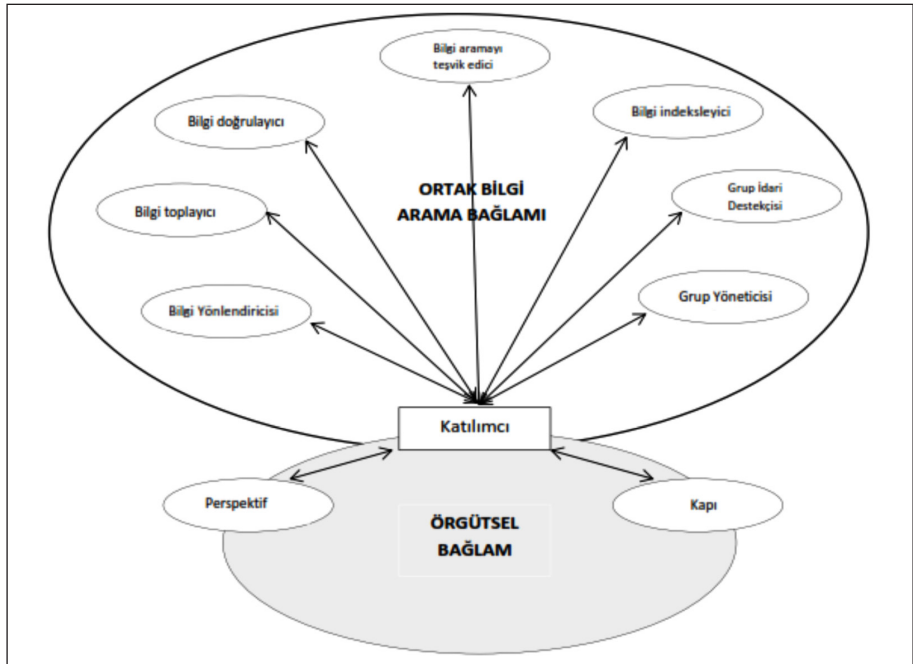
Bilgi aramayı teşvik edici

Bilgi doğrulayıcı

Bilgi indeksleyici

ORTAK BİLGİ ARAMA BAĞLAMI

Bilgi toplayıcı

Grup İdari Destekçisi

Bilgi Yönlendiricisi

Grup Yöneticisi

Katılımcı

Perspektif

Kapı

ÖRGÜTSEL BAĞLAM